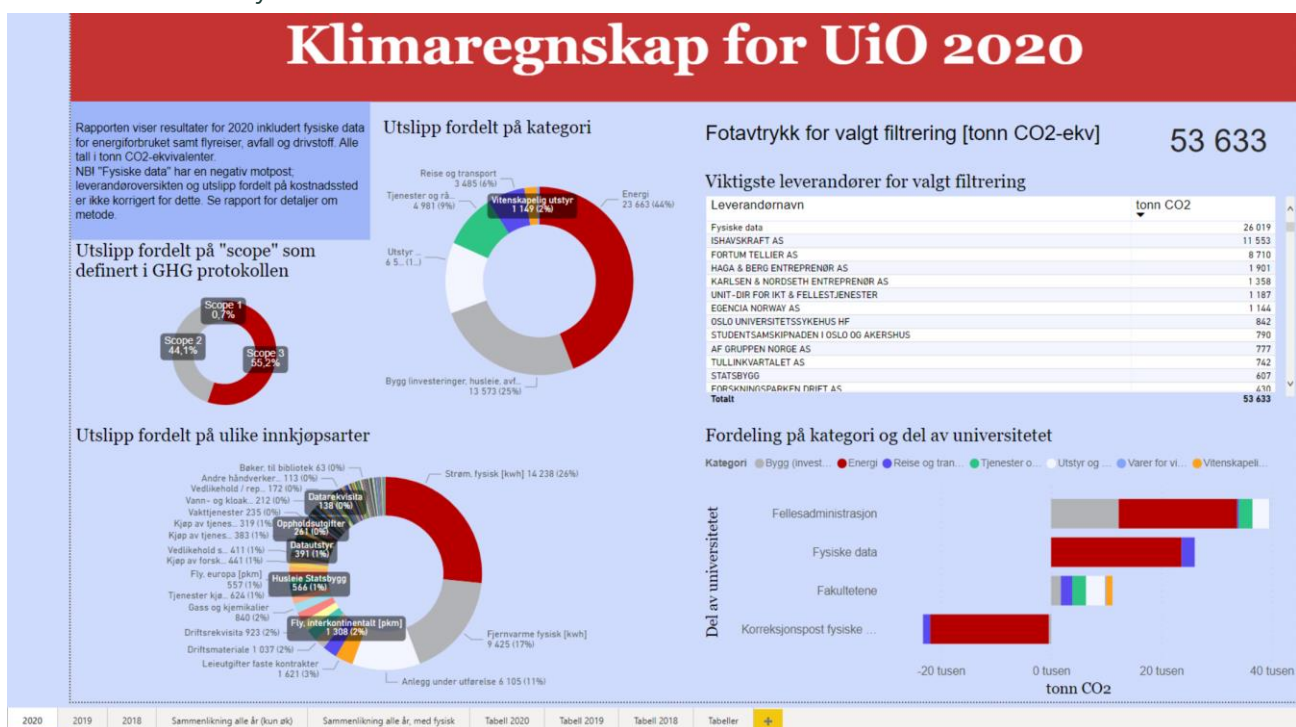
Klimaregnskap for UiO 2020

Rapporten viser resultater for 2020 inkludert fysiske data for energiforbruket samt flyreiser, avfall og drivstoff. Alle tall i tonn CO2-ekvivalenter.
NB! "Fysiske data" har en negativ motpost; leverandøroversikten og utslipp fordelt på kostnadssted er ikke korrigert for dette. Se rapport for detaljer om metode.

Utslipp fordelt på kategori

Reise og transport 3 485 (6%)
Tjenester og rå... 4 981 (9%)
Vitenskapelig utstyr 1 149 (2%)
Energi 23 663 (44%)
Utstyr ... 6 5... (1...)
Bygg (investeringer, husleie, avf... 13 573 (25%)

Fotavtrykk for valgt filtrering [tonn CO2-ekv]
53 633

Viktigste leverandører for valgt filtrering

| Leverandørnavn | tonn CO2 |
|---|---|
| Fysiske data | 26 019 |
| ISHAVSKRAFT AS | 11 553 |
| FORTUM TELLIER AS | 8 710 |
| HAGA & BERG ENTREPRENØR AS | 1 901 |
| KARLSEN & NORDSETH ENTREPRENØR AS | 1 358 |
| UNIT-DIR FOR IKT & FELLESTJENESTER | 1 187 |
| EGENCIA NORWAY AS | 1 144 |
| OSLO UNIVERSITETSSYKEHUS HF | 842 |
| STUDENTSAMSKIPNADEN I OSLO OG AKERSHUS | 790 |
| AF GRUPPEN NORGE AS | 777 |
| TULLINKVARTALET AS | 742 |
| STATSBYGG | 607 |
| FORSKNINGSPARKEN DRIFT AS | 430 |
| Totalt | 53 633 |

Utslipp fordelt på "scope" som definert i GHG protokollen

Scope 1 0,7%
Scope 2 44,1%
Scope 3 55,2%

Utslipp fordelt på ulike innkjøpsarter

Bøker, til bibliotek 63 (0%)
Andre håndverker... 113 (0%)
Vedlikehold / rep... 172 (0%)
Vann- og kloak... 212 (0%)
Vakttjenester 235 (0%)
Kjøp av tjenes... 319 (1%)
Kjøp av tjenes... 383 (1%)
Vedlikehold s... 411 (1%)
Kjøp av forsk... 441 (1%)
Fly, europa [pkm] 557 (1%)
Tjenester kjø... 624 (1%)
Gass og kjemikalier 840 (2%)
Driftsrekvisita 923 (2%)
Driftsmateriale 1 037 (2%)
Leieutgifter faste kontrakter 1 621 (3%)
Datarekvisita 138 (0%)
Oppholdsutgifter 261 (0%)
Datautstyr 391 (1%)
Husleie Statsbygg 566 (1%)
Fly, interkontinentalt [pkm] 1 308 (2%)
Strøm, fysisk [kwh] 14 238 (26%)
Fjernvarme fysisk [kwh] 9 425 (17%)
Anlegg under utførelse 6 105 (11%)

Fordeling på kategori og del av universitetet

Kategori ● Bygg (invest... ● Energi ● Reise og tran... ● Tjenester o... ● Utstyr og ... ● Varer for vi... ● Vitenskapeli...

Del av universitetet
Fellesadministrasjon
Fysiske data
Fakultetene
Korreksjonspost fysiske ...

-20 tusen 0 tusen 20 tusen 40 tusen
tonn CO2

2020 2019 2018 Sammenlikning alle år (kun øk) Sammenlikning alle år, med fysisk Tabell 2020 Tabell 2019 Tabell 2018 Tabeller +